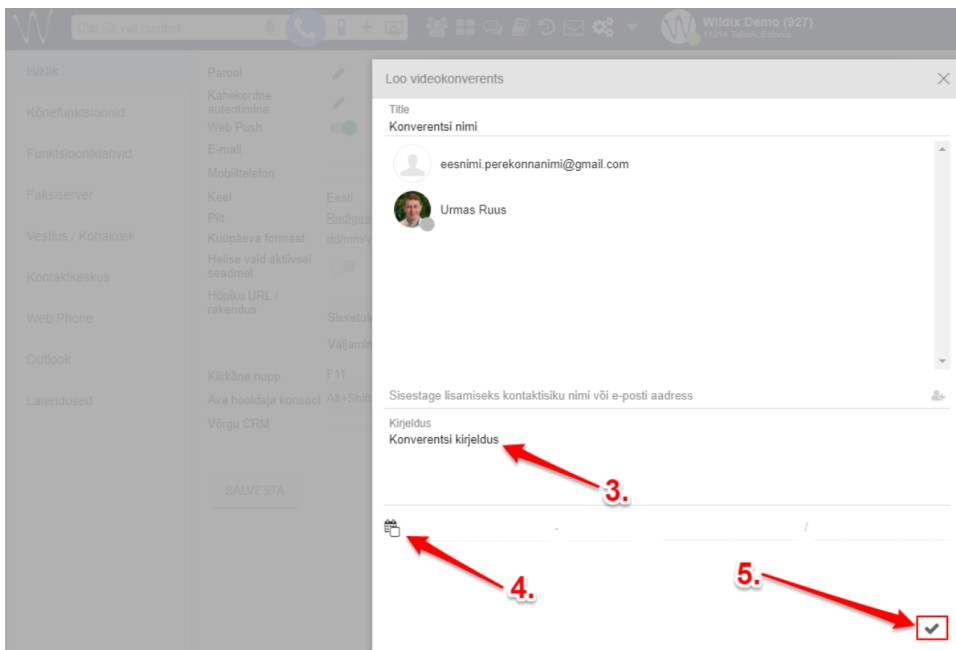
Otsi või vali number

Wildix Demo (927)
11314 Tallinn, Estonia

Isiklik
Kõnefunktsioonid
Funktsiooniklahvid
Faksiserver
Vestlus / Kohalolek
Kontaktkeskus
Web Phone
Outlook
Laiendused

Parool
Kahekordne autentimine
Web Push
E-mail
Mobiiltelefon
Keel
Pilt
Kuupäeva formaat
Helise vaid aktiivsel seadmel
Hüpiku URL / rakendus
Kiirkõne nupp
Ava hooldaja konsool
Võrgu CRM

Eesti
Redigeeri
dd/mm/y
Sisestule
Väljamin
F11
Alt+Shift

SALVESTA

Loo videokonverents

Title
Konverentsi nimi

eesnimi.perekonnanimi@gmail.com

Urmas Ruus

Sisestage lisamiseks kontaktisiku nimi või e-posti aadress

Kirjeldus
Konverentsi kirjeldus

3.

-

/

4.

5.